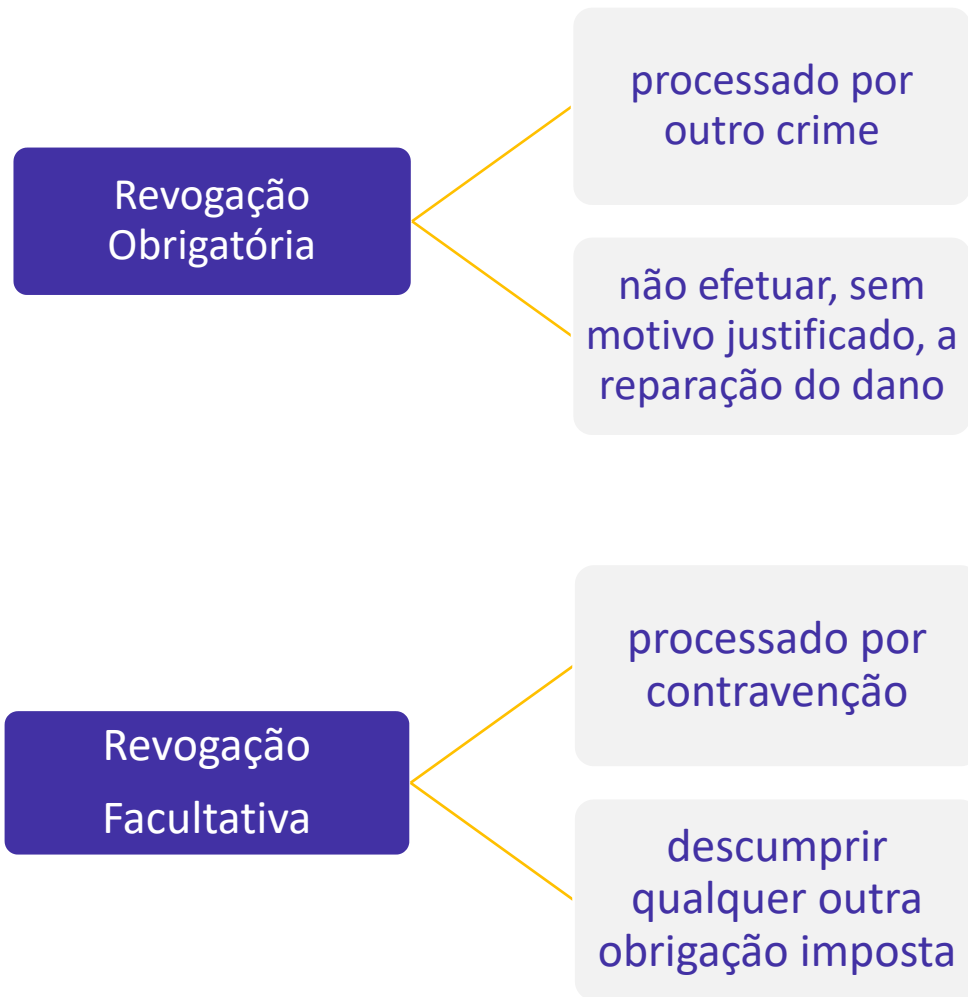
Revogação Obrigatória

processado por outro crime

não efetuar, sem motivo justificado, a reparação do dano

Revogação Facultativa

processado por contravenção

descumprir qualquer outra obrigação imposta